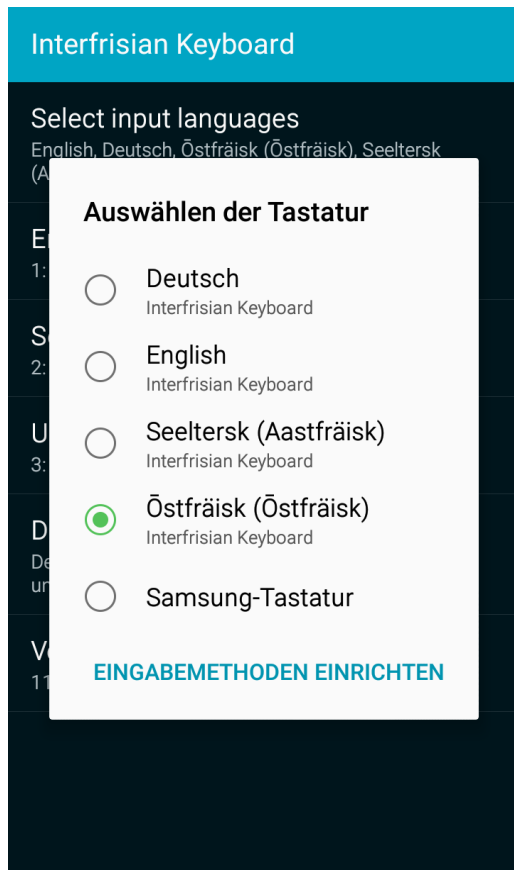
Interfrisian Keyboard

Select input languages
English, Deutsch, Ōstfräisk (Ōstfräisk), Seeltersk (A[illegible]

E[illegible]
1:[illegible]

S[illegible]
2:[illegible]

U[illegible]
3:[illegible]

D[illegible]
De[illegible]
ur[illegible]

V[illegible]
11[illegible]

Auswählen der Tastatur

Deutsch
Interfrisian Keyboard

English
Interfrisian Keyboard

Seeltersk (Aastfräisk)
Interfrisian Keyboard

Ōstfräisk (Ōstfräisk)
Interfrisian Keyboard

Samsung-Tastatur

EINGABEMETHODEN EINRICHTEN